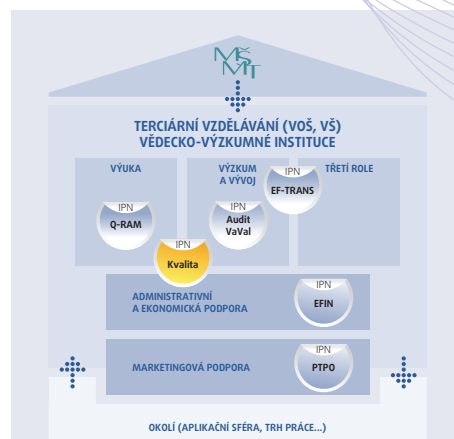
MŠMT

TERCIÁRNÍ VZDĚLÁVÁNÍ (VOŠ, VŠ)
VĚDECKO-VÝZKUMNÉ INSTITUCE

VÝUKA

VÝZKUM A VÝVOJ

TŘETÍ ROLE

IPN
Q-RAM

IPN
Audit VaVal

IPN
EF-TRANS

IPN
Kvalita

ADMINISTRATIVNÍ A EKONOMICKÁ PODPORA

IPN
EFIN

MARKETINGOVÁ PODPORA

IPN
PTPO

OKOLÍ (APLIKAČNÍ SFÉRA, TRH PRÁCE...)